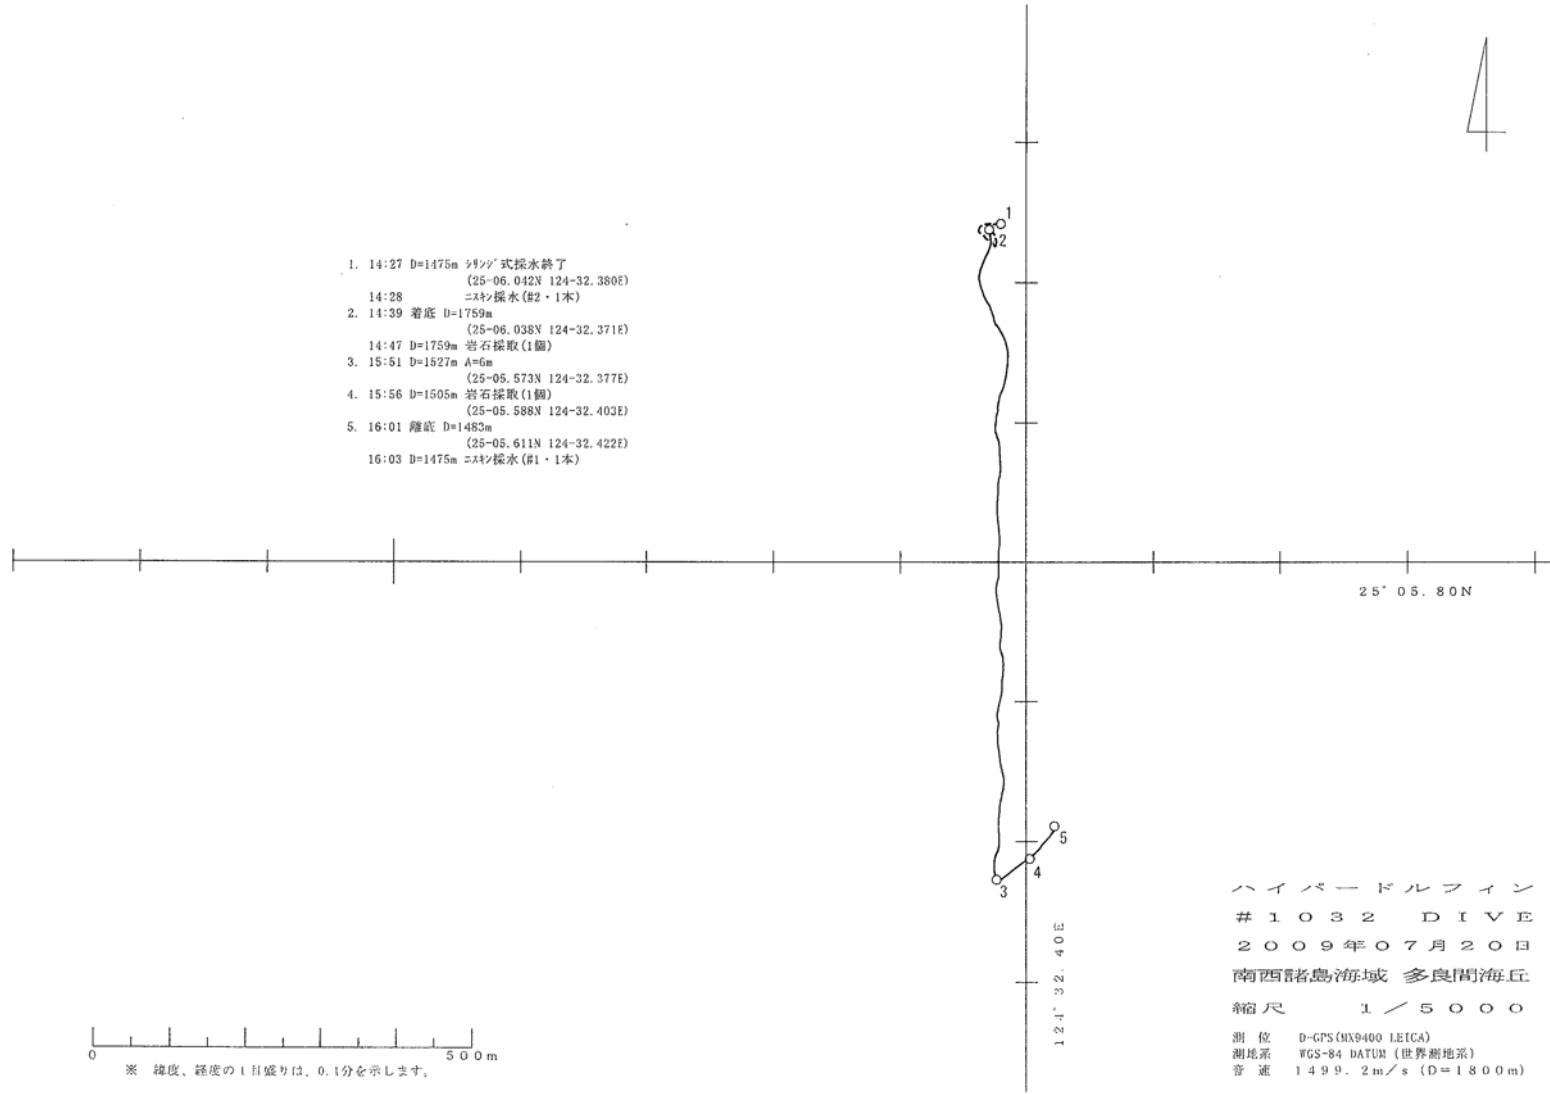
1. 14:27 D=1475m シリンジ式採水終了
(25-06.042N 124-32.380E)
14:28 ニスキン採水(#2・1本)
2. 14:39 着底 D=1759m
(25-06.038N 124-32.371E)
14:47 D=1759m 岩石採取(1個)
3. 15:51 D=1527m A=6m
(25-05.573N 124-32.377E)
4. 15:56 D=1505m 岩石採取(1個)
(25-05.588N 124-32.403E)
5. 16:01 離底 D=1483m
(25-05.611N 124-32.422E)
16:03 D=1475m ニスキン採水(#1・1本)

1
2
3
4
5

25° 05. 80N

124° 32. 40E

ハイパードルフィン
#1032 DIVE
2009年07月20日
南西諸島海域 多良間海丘
縮尺 1/5000

測位 D-GPS(MX9400 LEICA)
測地系 WGS-84 DATUM (世界測地系)
音速 1499. 2m/s (D=1800m)

0 500m
※ 緯度、経度の1目盛りは、0.1分を示します。